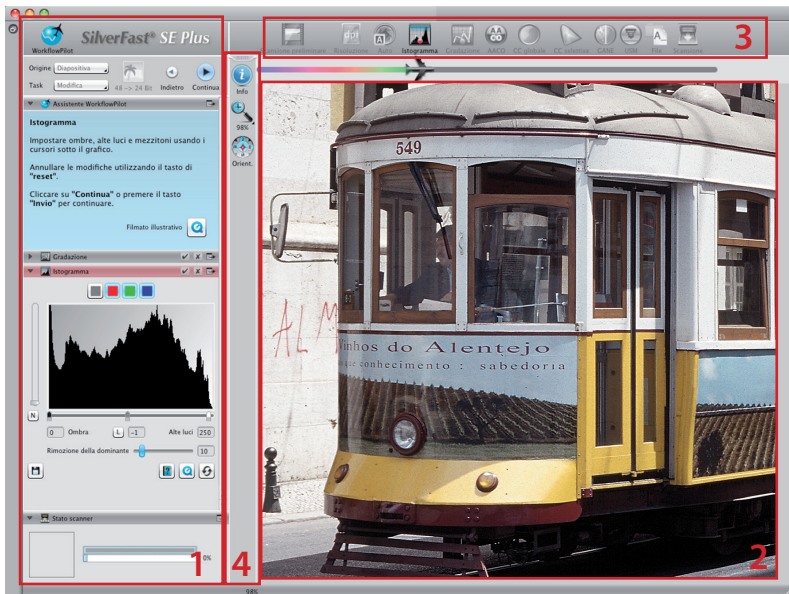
WorkflowPilot SilverFast® SE Plus

Origine Diapositiva
Task Modifica
48 -> 24 Bit
Indietro Continua

Assistente WorkflowPilot

Istogramma

Impostare ombre, alte luci e mezzitoni usando i cursori sotto il grafico.

Annullare le modifiche utilizzando il tasto di "reset".

Cliccare su "Continua" o premere il tasto "Invio" per continuare.

Filmato illustrativo

Gradazione

Istogramma

N

0 Ombra L -1 Alte luci 250

Rimozione della dominante 10

Stato scanner

0%

1

Info
98%
Orient.

4

Scansione preliminare Risoluzione Auto Istogramma Gradazione AACO CC globale CC selettiva GANE USM File Scansione

3

549

Vinhos do Alentejo
o conhecimento : sabedoria

2

98%